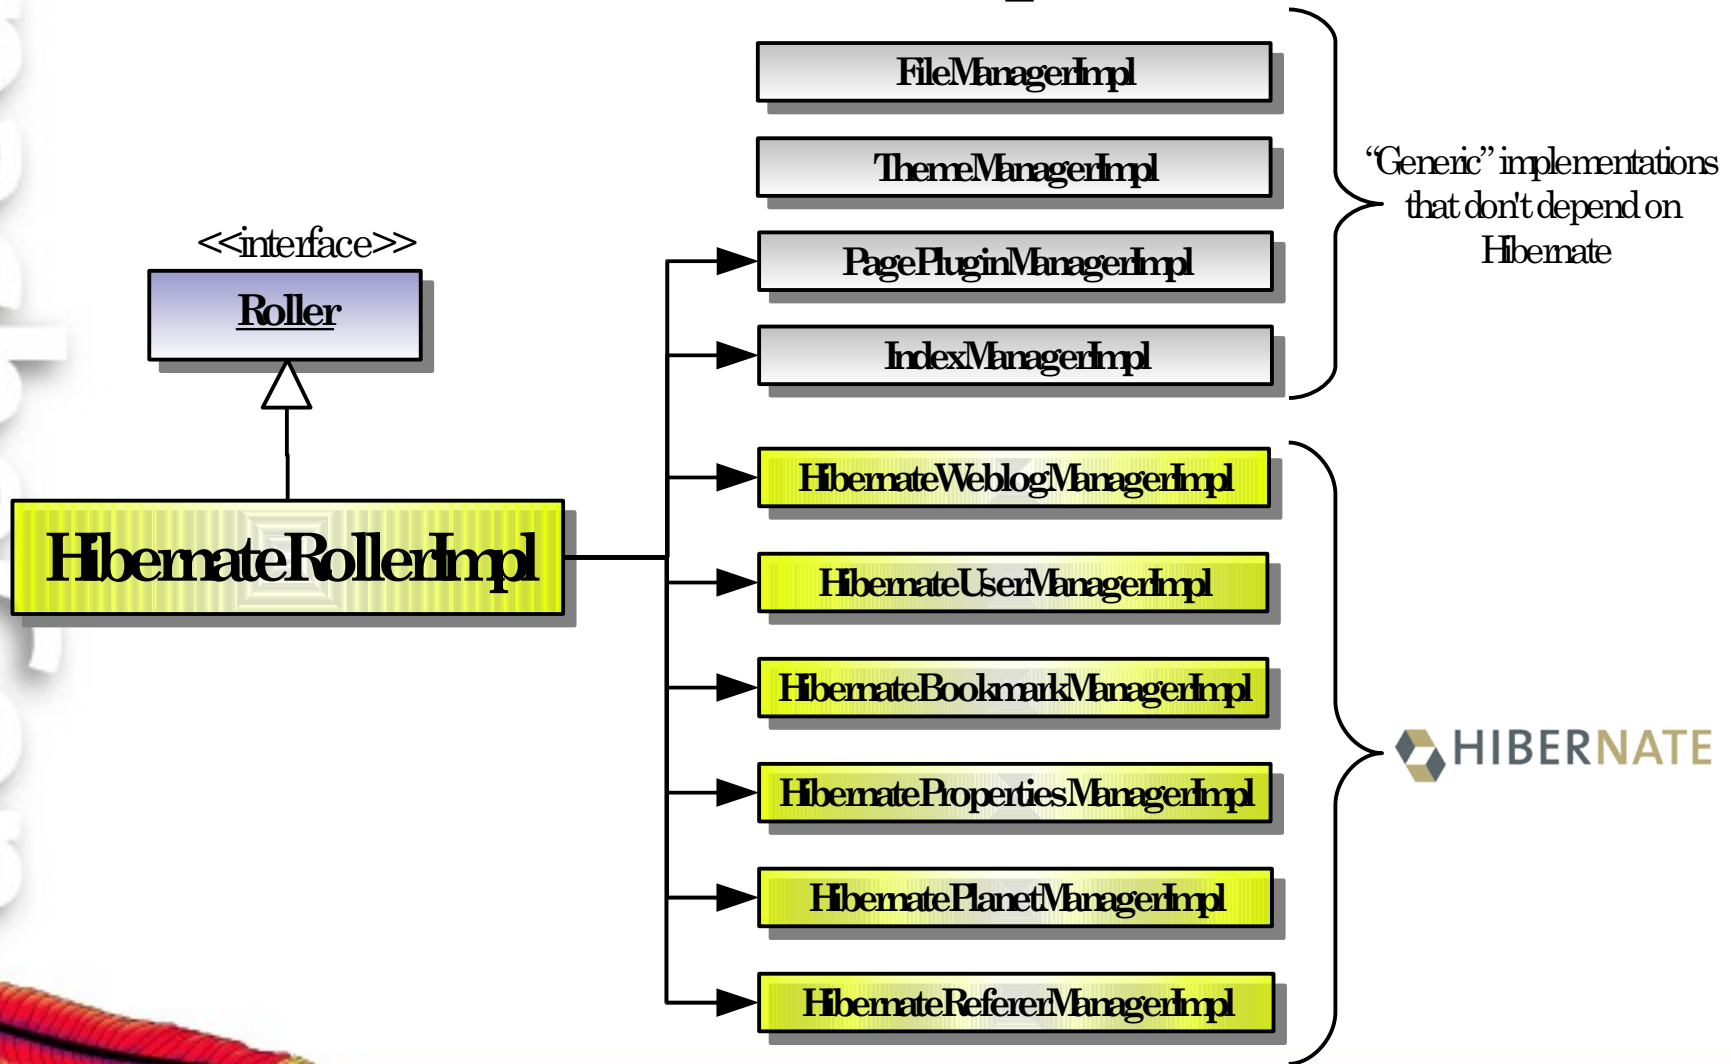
<<interface>>

Roller

HibernateRollerImpl

FileManagerImpl

ThemeManagerImpl

PagePluginManagerImpl

IndexManagerImpl

HibernateWeblogManagerImpl

HibernateUserManagerImpl

HibernateBookmarkManagerImpl

HibernatePropertiesManagerImpl

HibernatePlanetManagerImpl

HibernateRefererManagerImpl

“Generic” implementations that don't depend on Hibernate

HIBERNATE